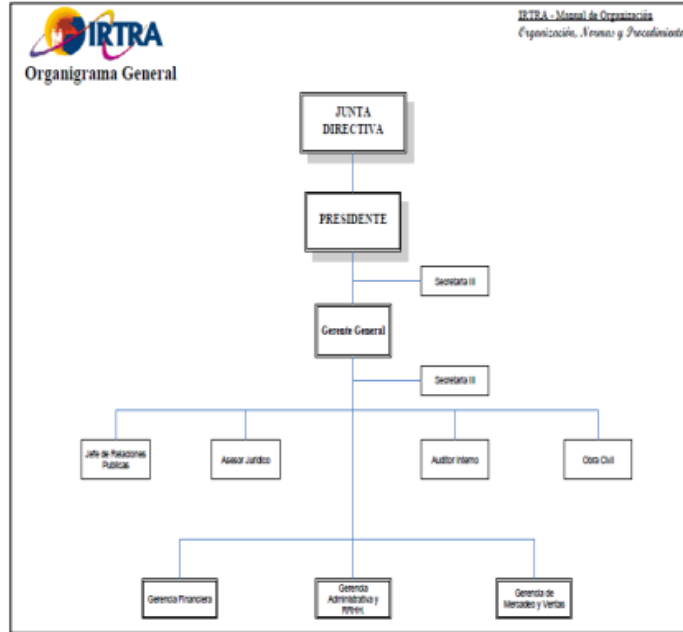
IRTRA

IRTRA - Manual de Organización
Organización, Normas y Procedimiento

Organigrama General

JUNTA DIRECTIVA

PRESIDENTE

Secretaria III

Gerente General

Secretaria III

Jefe de Relaciones Publicas

Asesor Juridico

Auditor Interno

Obra Civil

Gerencia Financiera

Gerencia Administrativa y RRHH.

Gerencia de Mercadeo y Ventas